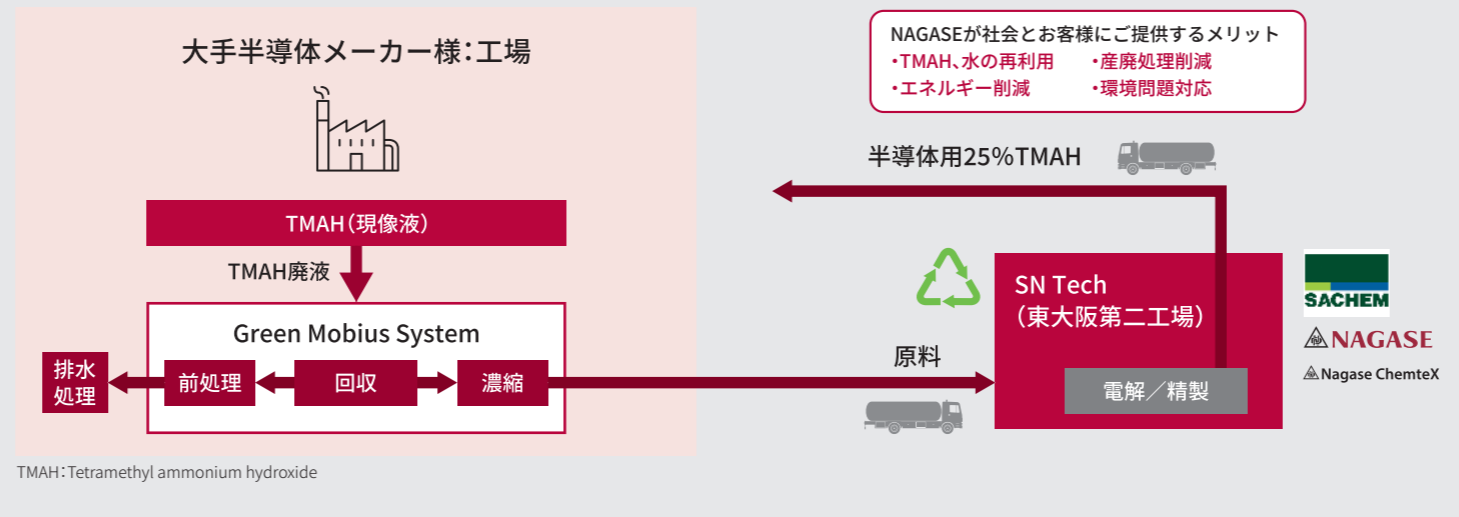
大手半導体メーカー様：工場

TMAH（現像液）

TMAH廃液

Green Mobius System

排水処理

前処理

回収

濃縮

TMAH：Tetramethyl ammonium hydroxide

NAGASEが社会とお客様にご提供するメリット
・TMAH、水の再利用
・産廃処理削減
・エネルギー削減
・環境問題対応

半導体用25%TMAH

SN Tech
（東大阪第二工場）

電解／精製

原料

SACHEM

NAGASE

Nagase ChemteX